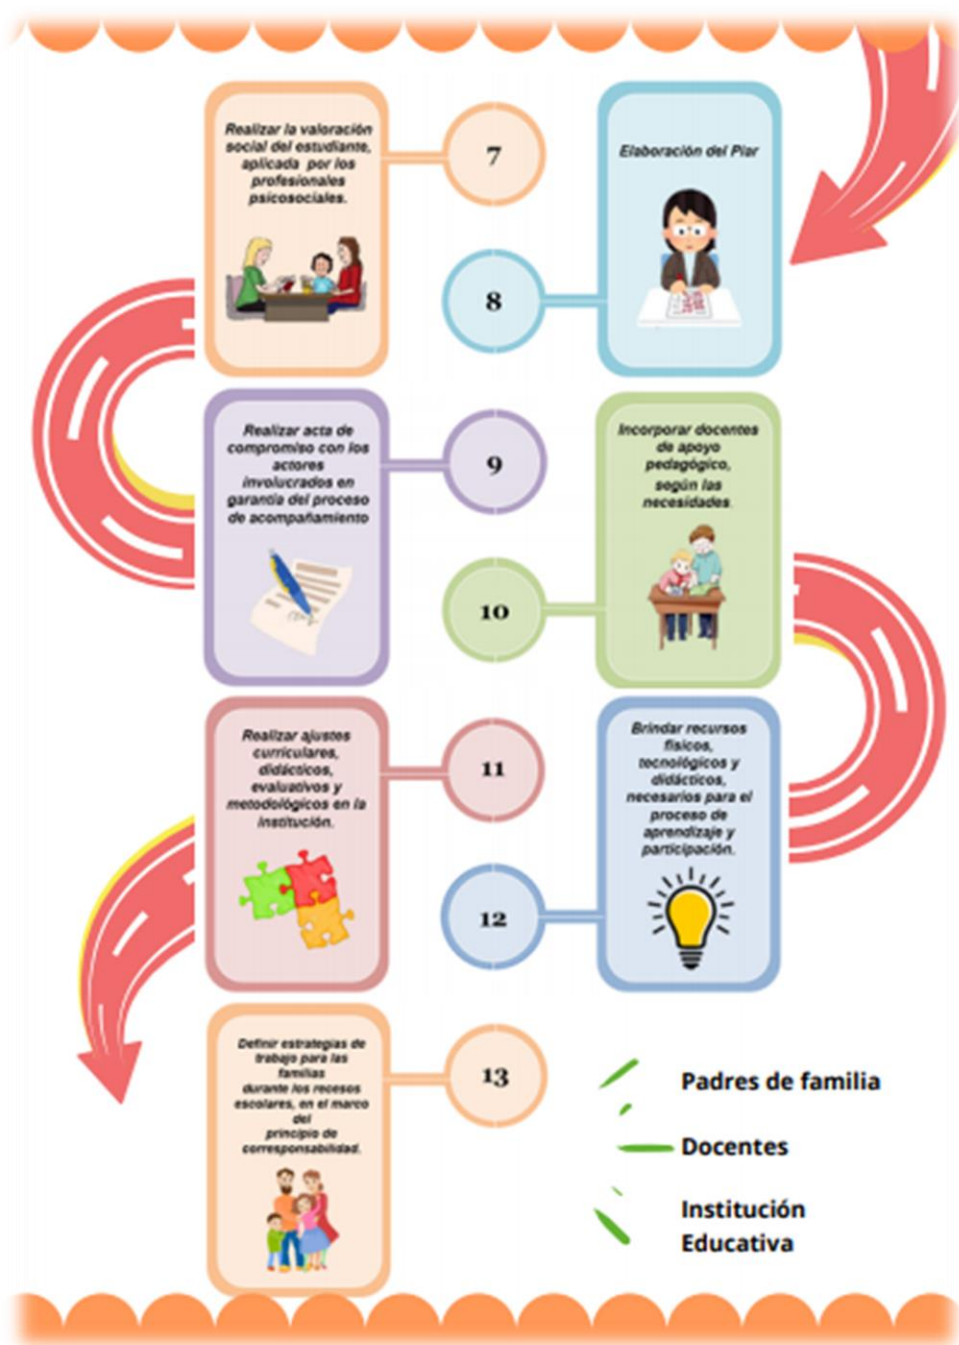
Realizar la valoración social del estudiante, aplicada por los profesionales psicosociales.

7

Elaboración del Piar

8

Realizar acta de compromiso con los actores involucrados en garantía del proceso de acompañamiento

9

Incorporar docentes de apoyo pedagógico, según las necesidades.

10

Realizar ajustes curriculares, didácticos, evaluativos y metodológicos en la institución.

11

Brindar recursos físicos, tecnológicos y didácticos, necesarios para el proceso de aprendizaje y participación.

12

Definir estrategias de trabajo para las familias durante los recesos escolares, en el marco del principio de corresponsabilidad.

13

Padres de familia

Docentes

Institución Educativa